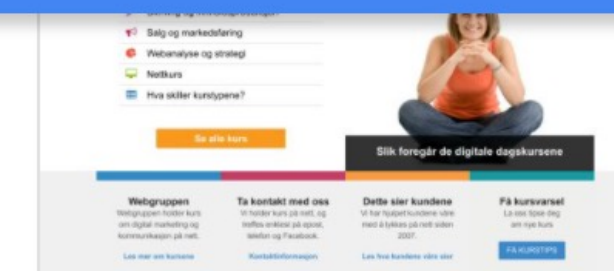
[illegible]

Salg og markedsføring

Webanalyse og strategi

Nettkurs

Hva skiller kurstypene?

Se alle kurs

Slik foregår de digitale dagskursene

Webgruppen
Webgruppen holder kurs om digital marketing og kommunikasjon på nett.
Les mer om kursene

Ta kontakt med oss
Vi holder kurs på nett, og treffes enklest på epost, telefon og Facebook.
Kontaktinformasjon

Dette sier kundene
Vi har hjulpet kundene våre med å lykkes på nett siden 2007.
Les hva kundene våre sier

Få kursvarsel
La oss tipse deg om nye kurs
FÅ KURSTIPS